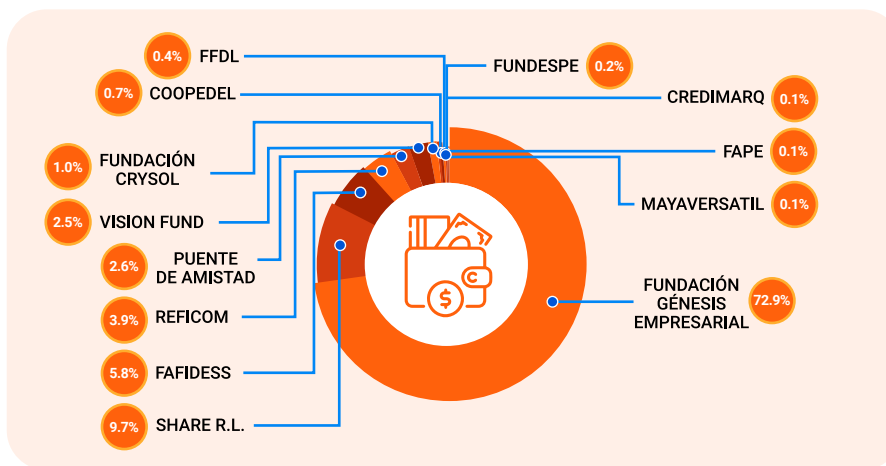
0.4% FFDL

0.7% COOPEDEL

1.0% FUNDACIÓN CRYSOL

2.5% VISION FUND

2.6% PUENTE DE AMISTAD

3.9% REFICOM

5.8% FAFIDESS

9.7% SHARE R.L.

FUNDESPE 0.2%

CREDIMARQ 0.1%

FAPE 0.1%

MAYAVERSATIL 0.1%

FUNDACIÓN GÉNESIS EMPRESARIAL 72.9%